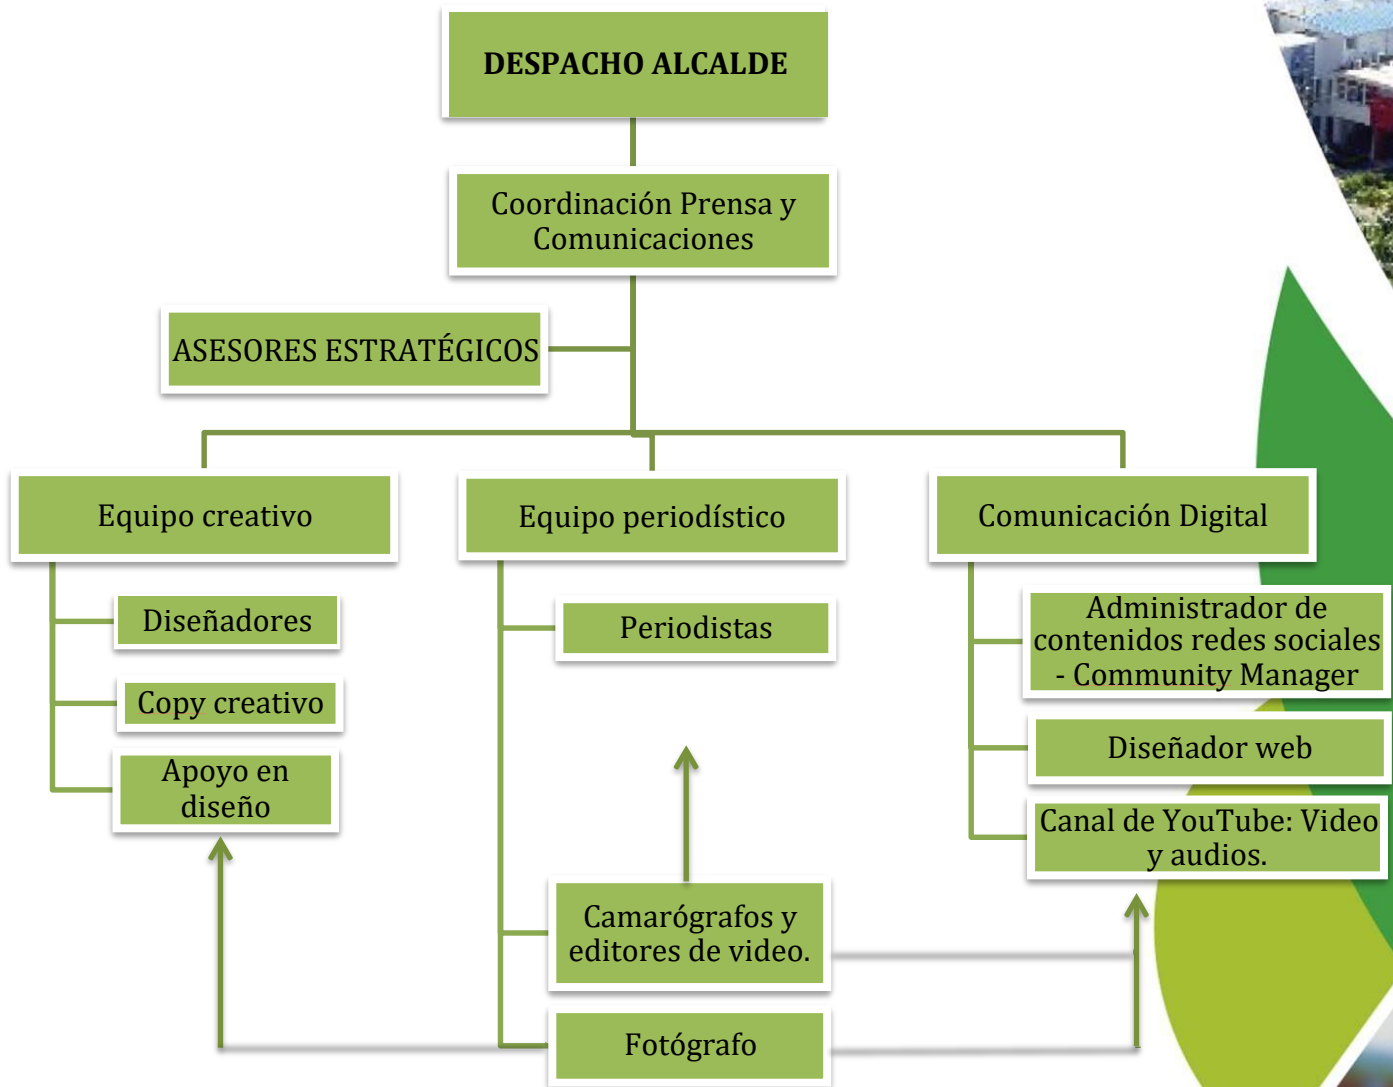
DESPACHO ALCALDE

Coordinación Prensa y Comunicaciones

ASESORES ESTRATÉGICOS

Equipo creativo

Diseñadores

Copy creativo

Apoyo en diseño

Equipo periodístico

Periodistas

Camarógrafos y editores de video.

Fotógrafo

Comunicación Digital

Administrador de contenidos redes sociales - Community Manager

Diseñador web

Canal de YouTube: Video y audios.